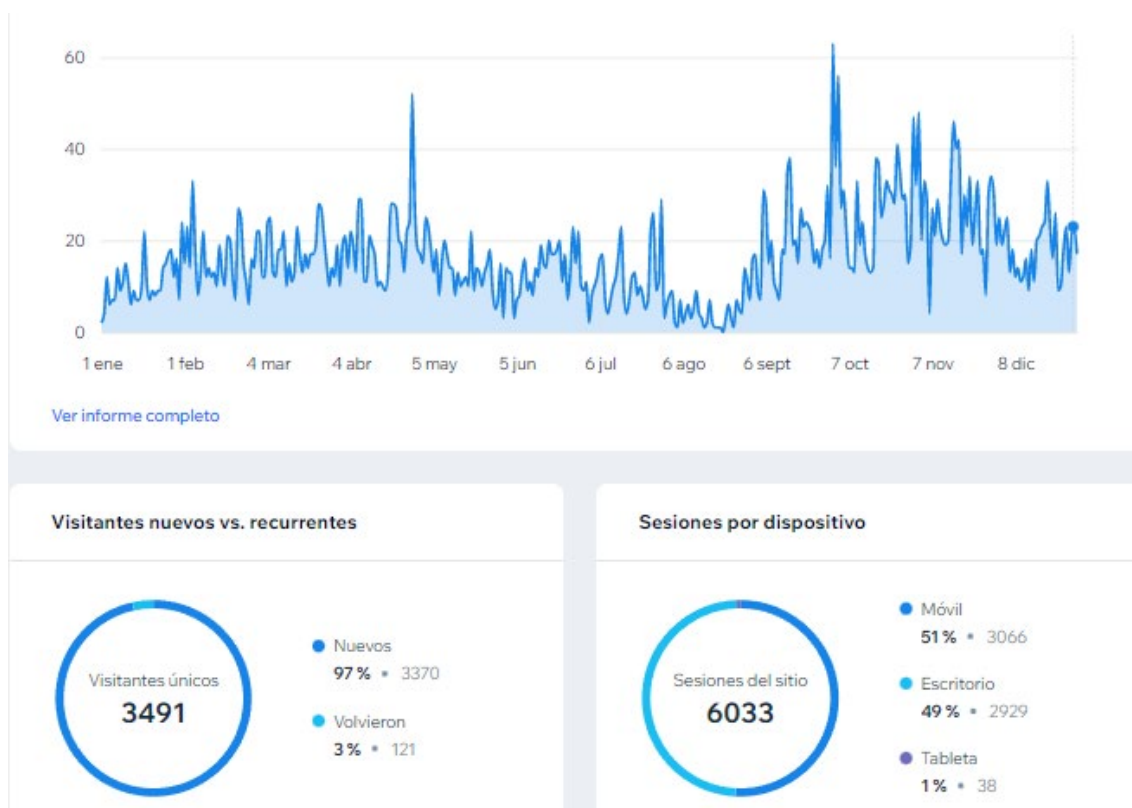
60
40
20
0
1 ene
1 feb
4 mar
4 abr
5 may
5 jun
6 jul
6 ago
6 sept
7 oct
7 nov
8 dic

Ver informe completo

Visitantes nuevos vs. recurrentes

Visitantes únicos
3491

Nuevos
97 % • 3370

Volvieron
3 % • 121

Sesiones por dispositivo

Sesiones del sitio
6033

Móvil
51 % • 3066

Escritorio
49 % • 2929

Tableta
1 % • 38